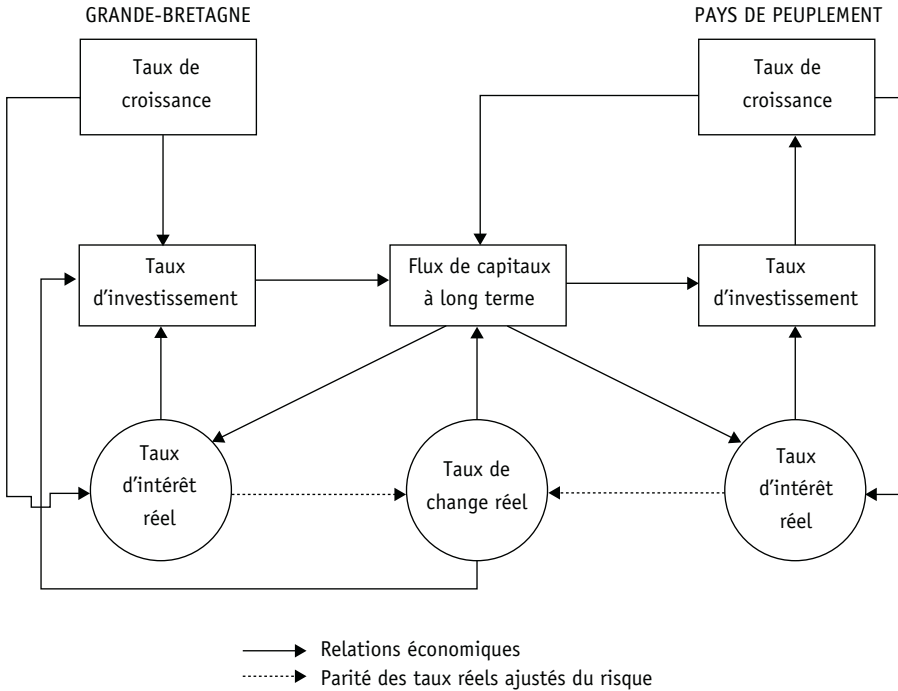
GRANDE-BRETAGNE

PAYS DE PEUPLEMENT

Taux de croissance

Taux de croissance

Taux d'investissement

Flux de capitaux à long terme

Taux d'investissement

Taux d'intérêt réel

Taux de change réel

Taux d'intérêt réel

Relations économiques

Parité des taux réels ajustés du risque